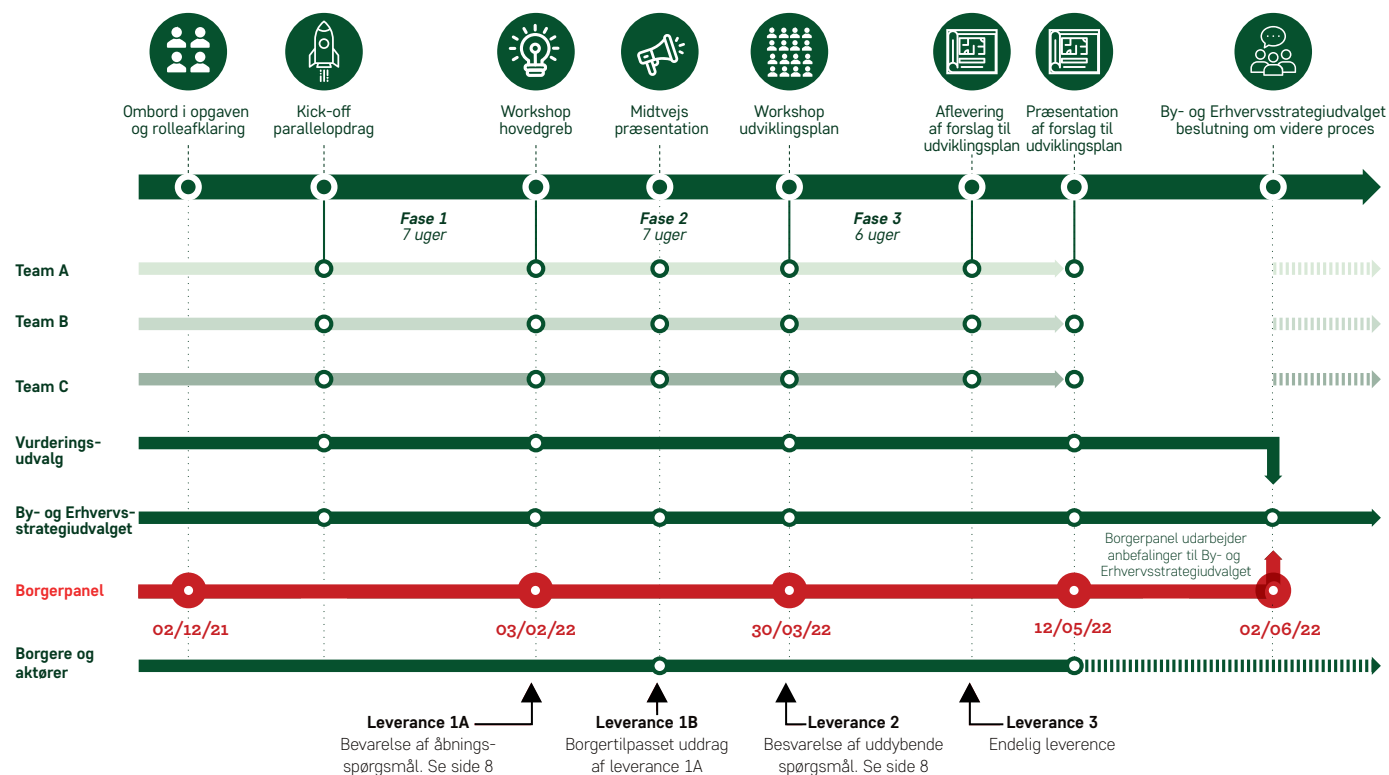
Ombord i opgaven og rolleafklaring

Kick-off parallelopdrag

Workshop hovedgreb

Midtvejs præsentation

Workshop udviklingsplan

Aflevering af forslag til udviklingsplan

Præsentation af forslag til udviklingsplan

By- og Erhvervsstrategiudvalget beslutning om videre proces

Fase 1
7 uger

Fase 2
7 uger

Fase 3
6 uger

Team A

Team B

Team C

Vurderings-udvalg

By- og Erhvervs-strategiudvalget

Borgerpanel udarbejder anbefalinger til By- og Erhvervsstrategiudvalget

Borgerpanel

02/12/21

03/02/22

30/03/22

12/05/22

02/06/22

Borgere og aktører

Leverance 1A
Bevarelse af åbnings-spørgsmål. Se side 8

Leverance 1B
Borgertilpasset uddrag af leverance 1A

Leverance 2
Besvarelse af uddybende spørgsmål. Se side 8

Leverance 3
Endelig leverence